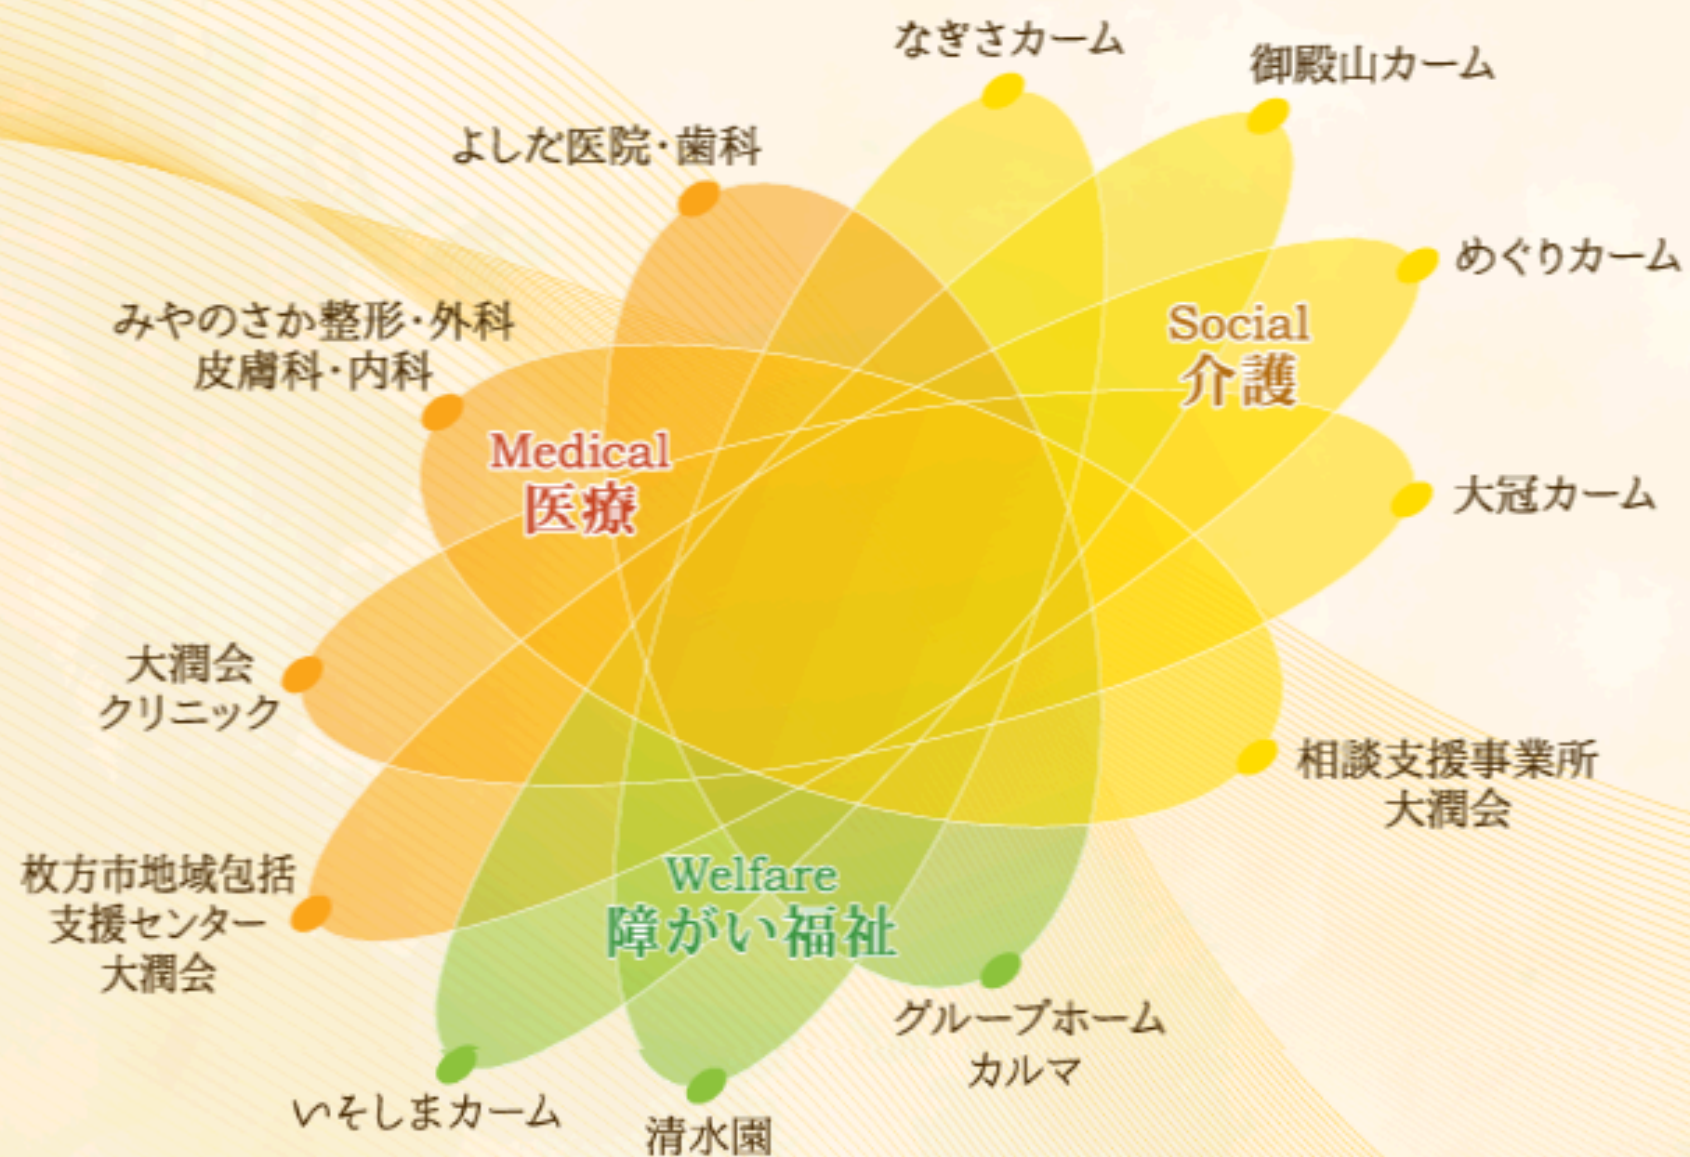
なぎさカーム

御殿山カーム

よした医院・歯科

めぐりカーム

みやのさか整形・外科
皮膚科・内科

Social
介護

Medical
医療

大冠カーム

大潤会
クリニック

相談支援事業所
大潤会

枚方市地域包括
支援センター
大潤会

Welfare
障がい福祉

グループホーム
カルマ

いそしまカーム

清水園